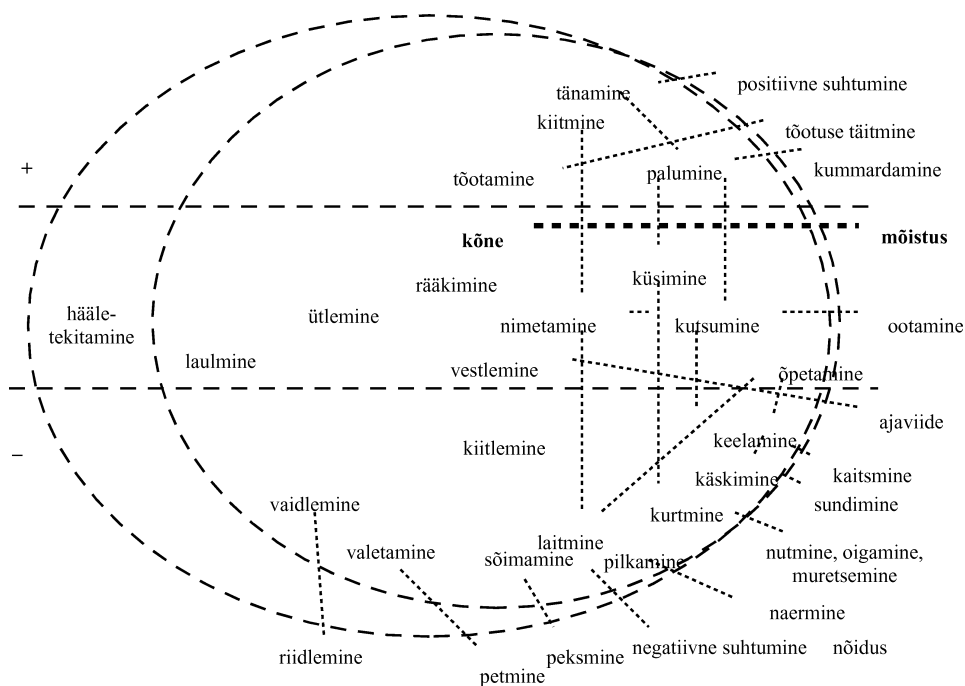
positiivne suhtumine
tänamine
kiitmine
tõotuse täitmine
+
tõotamine
palumine
kummardamine
kõne
mõistus
rääkimine
küsimine
hääle-tekitamine
ütlemine
nimetamine
kutsumine
ootamine
laulmine
vestlemine
õpetamine
ajaviide
–
kiitlemine
keelamine
käskimine
kaitsmine
sundimine
vaidlemine
kurtmine
laitmine
valetamine
sõimamine
pilkamine
nutmine, oigamine, muretsemine
naermine
riidlemine
peksmine
negatiivne suhtumine
nõidus
petmine